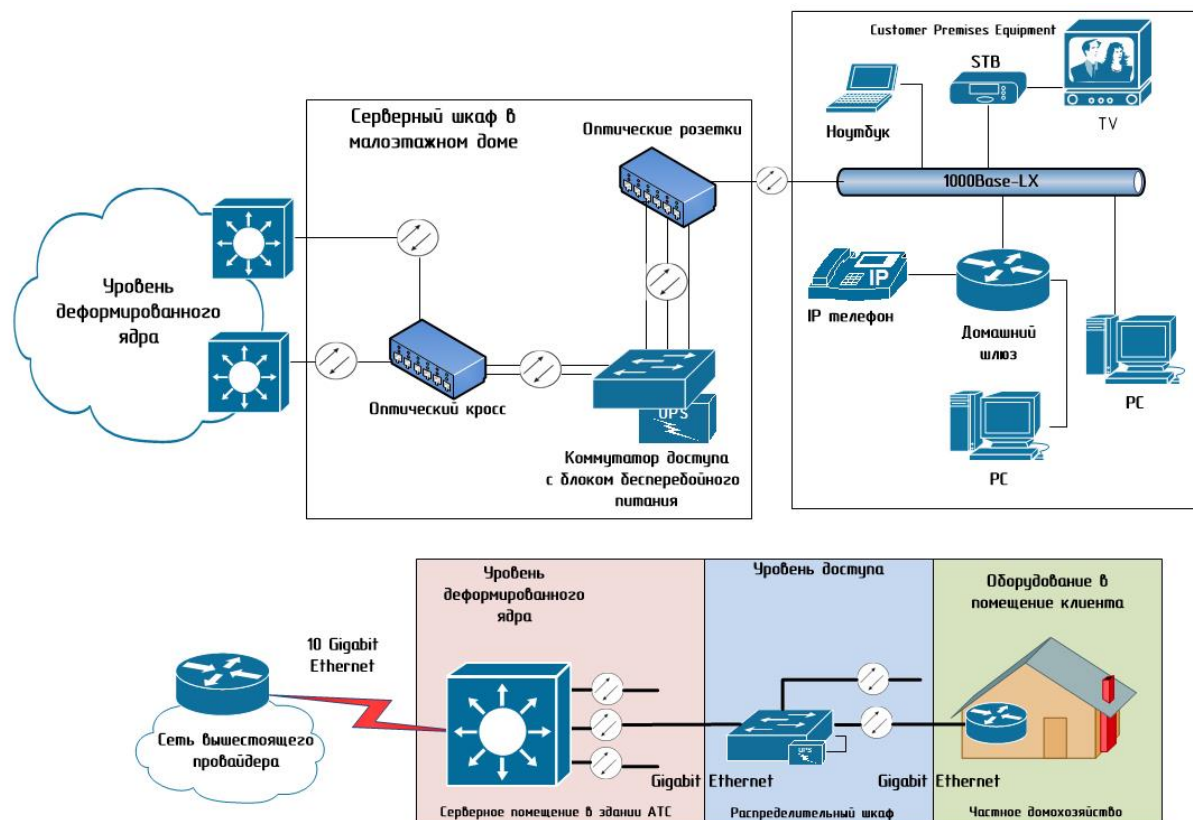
Customer Premises Equipment

STB

Ноутбук

TV

Серверный шкаф в малоэтажном доме

Оптические розетки

1000Base-LX

Уровень деформированного ядра

IP

IP телефон

Домашний шлюз

Оптический кросс

UPS

PC

Коммутатор доступа с блоком бесперебойного питания

PC

Уровень деформированного ядра

Уровень доступа

Оборудование в помещение клиента

10 Gigabit Ethernet

Сеть вышестоящего провайдера

Gigabit Ethernet

Gigabit Ethernet

Серверное помещение в здании АТС

Распределительный шкаф

Частное домохозяйство